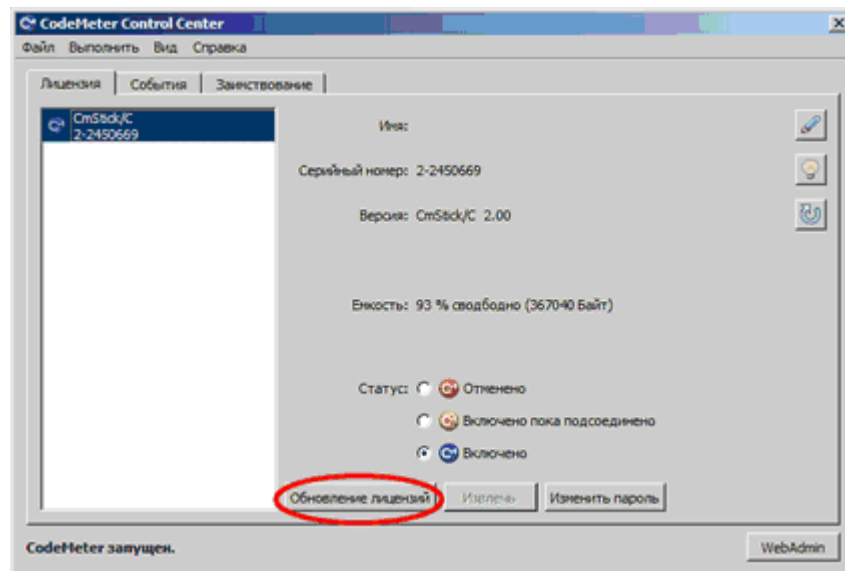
CodeMeter Control Center
Файл Выполнить Вид Справка
Лицензия События Заимствование
CmStick/C
2-2450669
Имя:
Серийный номер: 2-2450669
Версия: CmStick/C 2.00
Емкость: 93 % свободно (367040 Байт)
Статус: Отменено
Включено пока подсоединено
Включено
Обновление лицензий
Извлечь
Изменить пароль
CodeMeter запущен.
WebAdmin